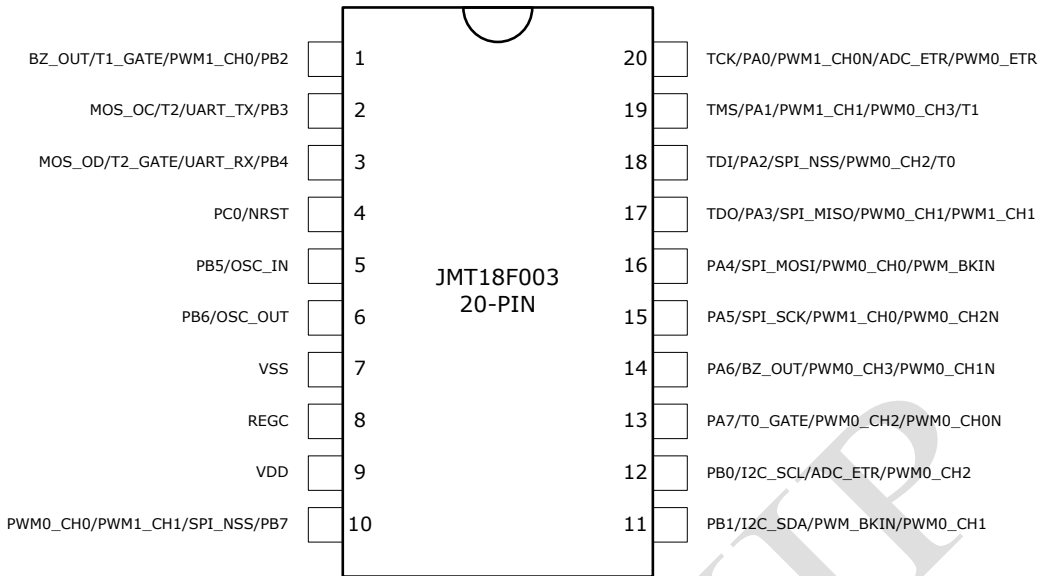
BZ_OUT/T1_GATE/PWM1_CH0/PB2 1
MOS_OC/T2/UART_TX/PB3 2
MOS_OD/T2_GATE/UART_RX/PB4 3
PC0/NRST 4
PB5/OSC_IN 5
PB6/OSC_OUT 6
VSS 7
REGC 8
VDD 9
PWM0_CH0/PWM1_CH1/SPI_NSS/PB7 10

JMT18F003
20-PIN

20 TCK/PA0/PWM1_CH0N/ADC_ETR/PWM0_ETR
19 TMS/PA1/PWM1_CH1/PWM0_CH3/T1
18 TDI/PA2/SPI_NSS/PWM0_CH2/T0
17 TDO/PA3/SPI_MISO/PWM0_CH1/PWM1_CH1
16 PA4/SPI_MOSI/PWM0_CH0/PWM_BKIN
15 PA5/SPI_SCK/PWM1_CH0/PWM0_CH2N
14 PA6/BZ_OUT/PWM0_CH3/PWM0_CH1N
13 PA7/T0_GATE/PWM0_CH2/PWM0_CH0N
12 PB0/I2C_SCL/ADC_ETR/PWM0_CH2
11 PB1/I2C_SDA/PWM_BKIN/PWM0_CH1